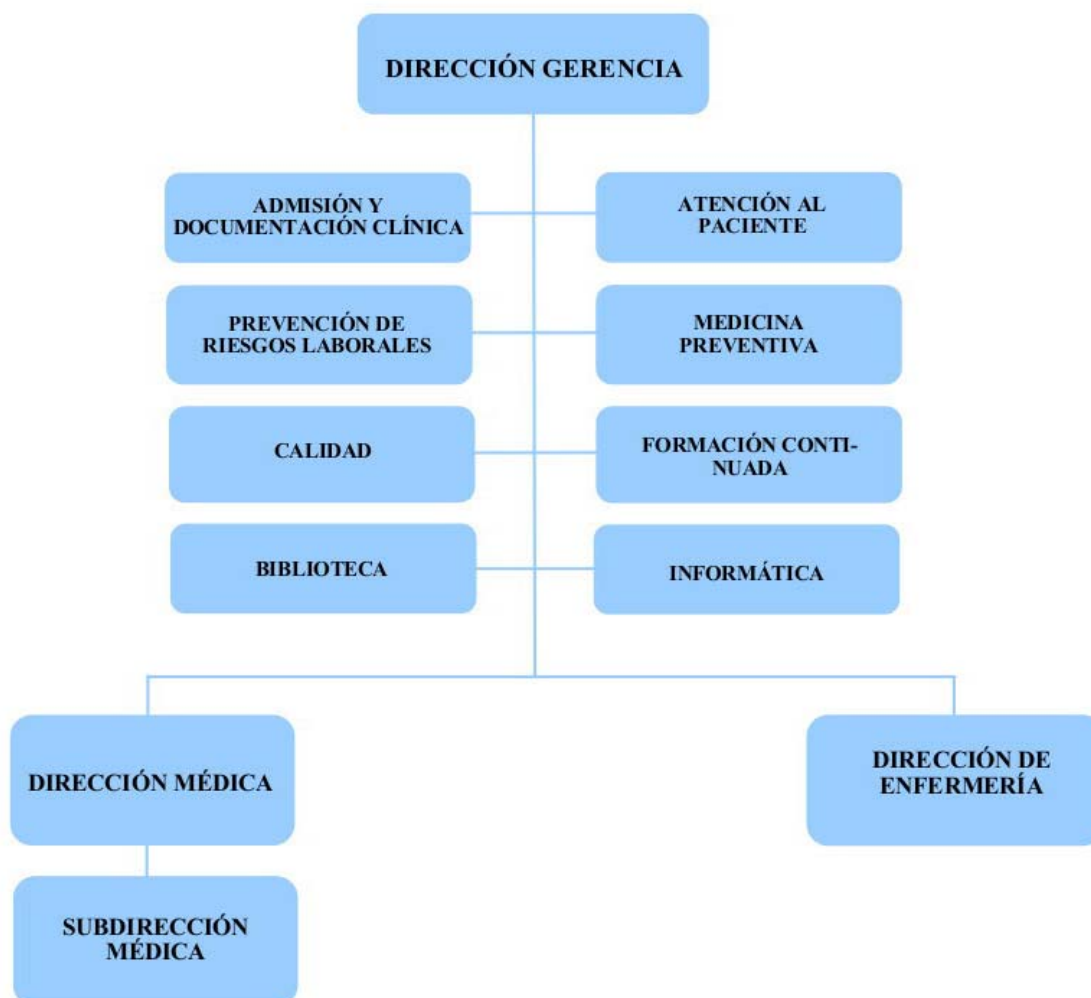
DIRECCIÓN GERENCIA

ADMISIÓN Y DOCUMENTACIÓN CLÍNICA

ATENCIÓN AL PACIENTE

PREVENCIÓN DE RIESGOS LABORALES

MEDICINA PREVENTIVA

CALIDAD

FORMACIÓN CONTINUADA

BIBLIOTECA

INFORMÁTICA

DIRECCIÓN MÉDICA

DIRECCIÓN DE ENFERMERÍA

SUBDIRECCIÓN MÉDICA